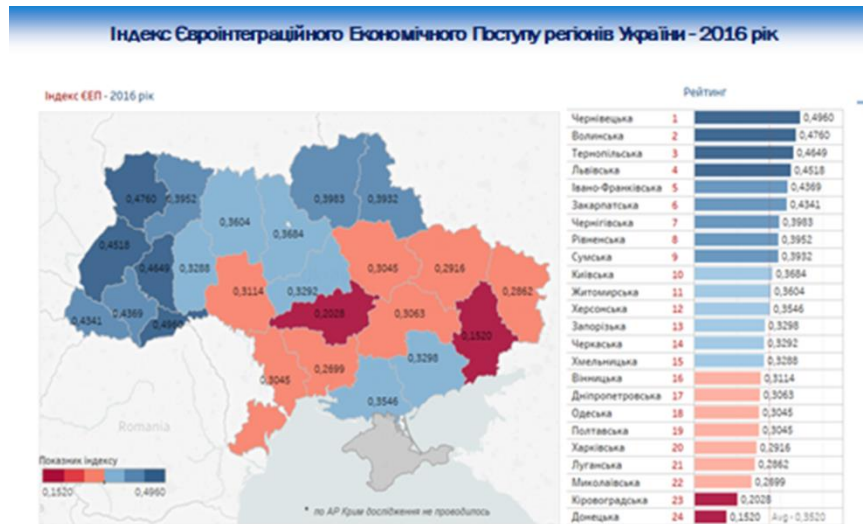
Індекс Євроінтеграційного Економічного Поступу регіонів України - 2016 рік

Індекс ЄЕП - 2016 рік

0,4760
0,3952
0,4518
0,4649
0,4341
0,4369
0,4960
0,3288
0,3604
0,3684
0,3983
0,3932
0,3114
0,3292
0,2028
0,3045
0,2916
0,2862
0,3063
0,1520
0,3045
0,2699
0,3298
0,3546

Romania

Показник індексу
0,1520
0,4960

* по АР Крим дослідження не проводилось

Рейтинг

| | | |
|---|---|---|
| Чернівецька | 1 | 0,4960 |
| Волинська | 2 | 0,4760 |
| Тернопільська | 3 | 0,4649 |
| Львівська | 4 | 0,4518 |
| Івано-Франківська | 5 | 0,4369 |
| Закарпатська | 6 | 0,4341 |
| Чернігівська | 7 | 0,3983 |
| Рівненська | 8 | 0,3952 |
| Сумська | 9 | 0,3932 |
| Київська | 10 | 0,3684 |
| Житомирська | 11 | 0,3604 |
| Херсонська | 12 | 0,3546 |
| Запорізька | 13 | 0,3298 |
| Черкаська | 14 | 0,3292 |
| Хмельницька | 15 | 0,3288 |
| Вінницька | 16 | 0,3114 |
| Дніпропетровська | 17 | 0,3063 |
| Одеська | 18 | 0,3045 |
| Полтавська | 19 | 0,3045 |
| Харківська | 20 | 0,2916 |
| Луганська | 21 | 0,2862 |
| Миколаївська | 22 | 0,2699 |
| Кіровоградська | 23 | 0,2028 |
| Донецька | 24 | 0,1520 Avg: 0,3520 |